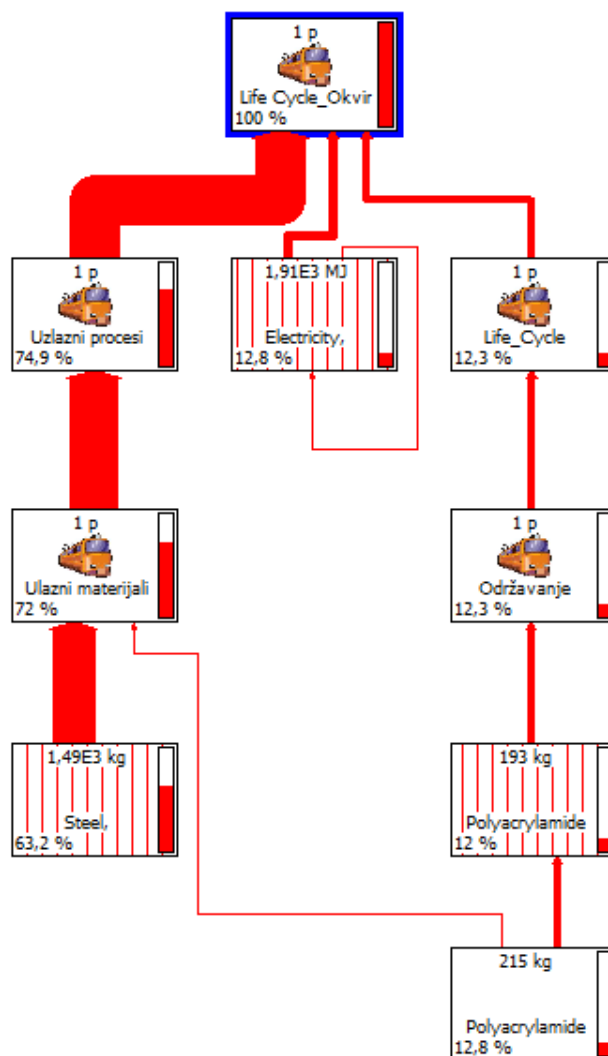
1 p
Life Cycle_Okvir
100 %

1 p
Uzlazni procesi
74,9 %

1,91E3 MJ
Electricity,
12,8 %

1 p
Life_Cycle
12,3 %

1 p
Ulazni materijali
72 %

1 p
Održavanje
12,3 %

1,49E3 kg
Steel,
63,2 %

193 kg
Polyacrylamide
12 %

215 kg
Polyacrylamide
12,8 %